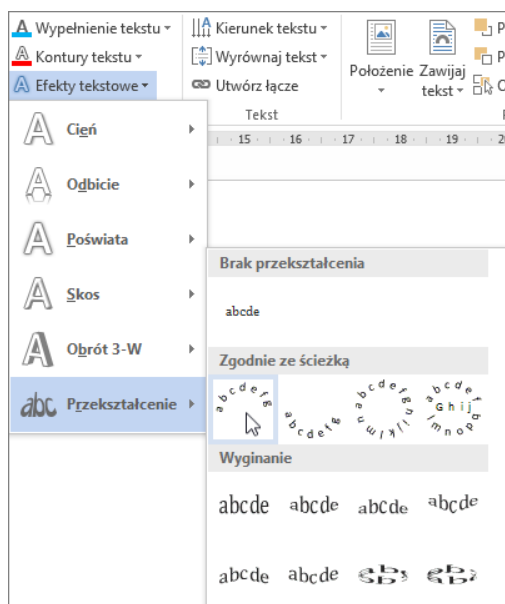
Wypełnienie tekstu ▾
Kontury tekstu ▾
Efekty tekstowe ▾
Kierunek tekstu ▾
Wyrównaj tekst ▾
Utwórz łącze
Tekst
Położenie
Zawijaj tekst ▾
15 · 16 · 17 · 18 · 19

Cień
Odbicie
Poświata
Skos
Obrót 3-W
Przekształcenie

Brak przekształcenia
abcde
Zgodnie ze ścieżką
abcdefg
abcdefg
abcdefghijklm
abcdefghijklmnop
Wyginanie
abcde abcde abcde abcde
abcde abcde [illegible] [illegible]